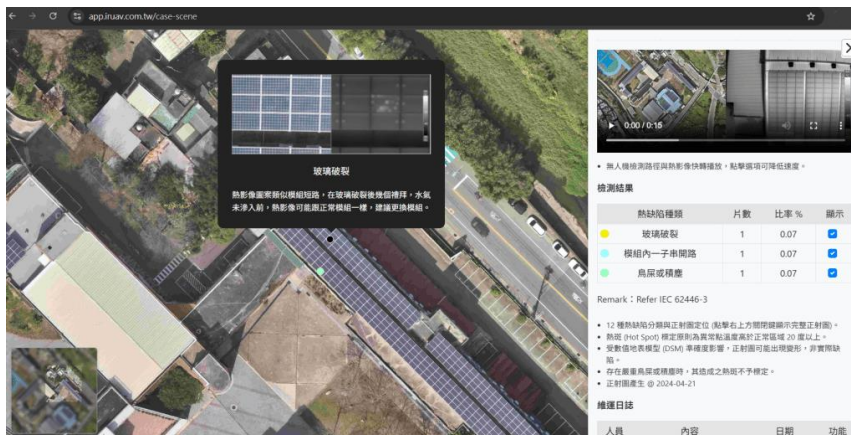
app.iruav.com.tw/case-scene

玻璃破裂

熱影像圖案類似模組短路，在玻璃破裂後幾個禮拜，水氣未滲入前，熱影像可能跟正常模組一樣，建議更換模組。

0:00 / 0:15

• 無人機檢測路徑與熱影像快轉播放，點擊鏡頭可降低速度。

檢測結果

| | 熱缺陷種類 | 片數 | 比率 % | 顯示 |
|---|---|---|---|---|
| | 玻璃破裂 | 1 | 0.07 | |
| | 模組內一子串開路 | 1 | 0.07 | |
| | 鳥屎或積塵 | 1 | 0.07 | |

Remark：Refer IEC 62446-3

• 12 種熱缺陷分類與正射圖定位 (點擊右上方開閉鍵顯示完整正射圖)。
• 熱斑 (Hot Spot) 標定原則為異常點溫度高於正常區域 20 度以上。
• 受數值地表模型 (DSM) 準確度影響，正射圖可能出現變形，非實際缺陷。
• 存在嚴重鳥屎或積塵時，其造成之熱斑不予標定。
• 正射圖產生 @ 2024-04-21

維運日誌

| 人員 | 內容 | 日期 | 功能 |
|---|---|---|---|